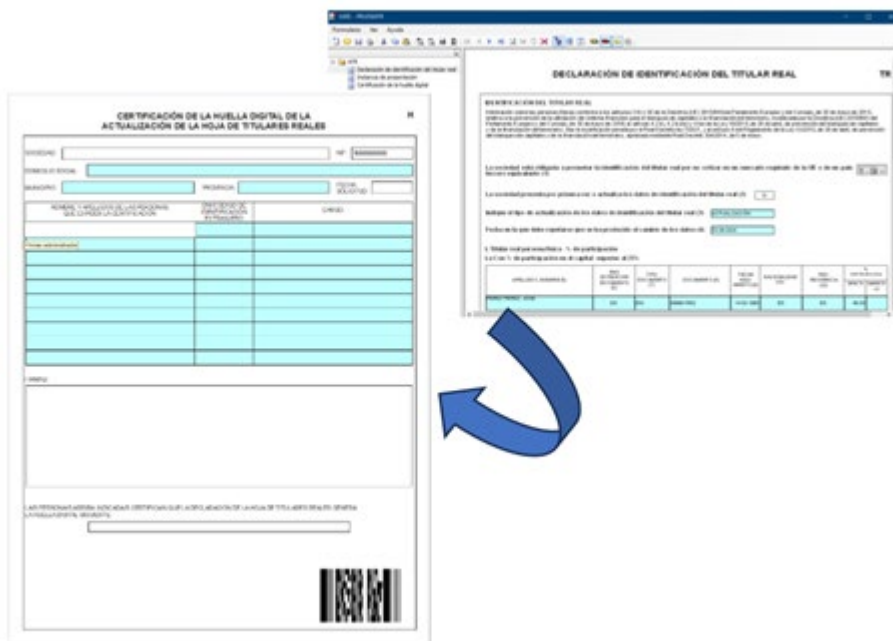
CERTIFICACIÓN DE LA HUELLA DIGITAL DE LA ACTUALIZACIÓN DE LA HOJA DE TITULARES REALES

SOCIEDAD

NIF

DOMICILIO SOCIAL

MUNICIPIO

PROVINCIA

FECHA SOLICITUD

| NOMBRE Y APELLIDOS DE LAS PERSONAS QUE SUSCRIBEN LA CERTIFICACIÓN | DNI/CÓDIGO DE IDENTIFICACIÓN EXTRANJERO | CARGO |
|---|---|---|
| Firmas administradores | | |

FIRMAS

LAS PERSONAS ARRIBA INDICADAS CERTIFICAN QUE LA DECLARACIÓN DE LA HOJA DE TITULARES REALES GENERA LA HUELLA DIGITAL SIGUIENTE:

Formulario Ver Ayuda

Declaración de identificación del titular real
Instancia de presentación
Certificación de la huella digital

DECLARACIÓN DE IDENTIFICACIÓN DEL TITULAR REAL

TR

IDENTIFICACIÓN DEL TITULAR REAL

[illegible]

La sociedad está obligada a presentar la identificación del titular real por no cotizar en un mercado regulado de la UE o de un país tercero equivalente (1)

La sociedad presenta por primera vez o actualiza los datos de identificación del titular real (2)

Indique el tipo de actualización de los datos de identificación del titular real (3)

Fecha en la que dichos cambios han tenido lugar

I. Titular real por tener más de un 25% de participación

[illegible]